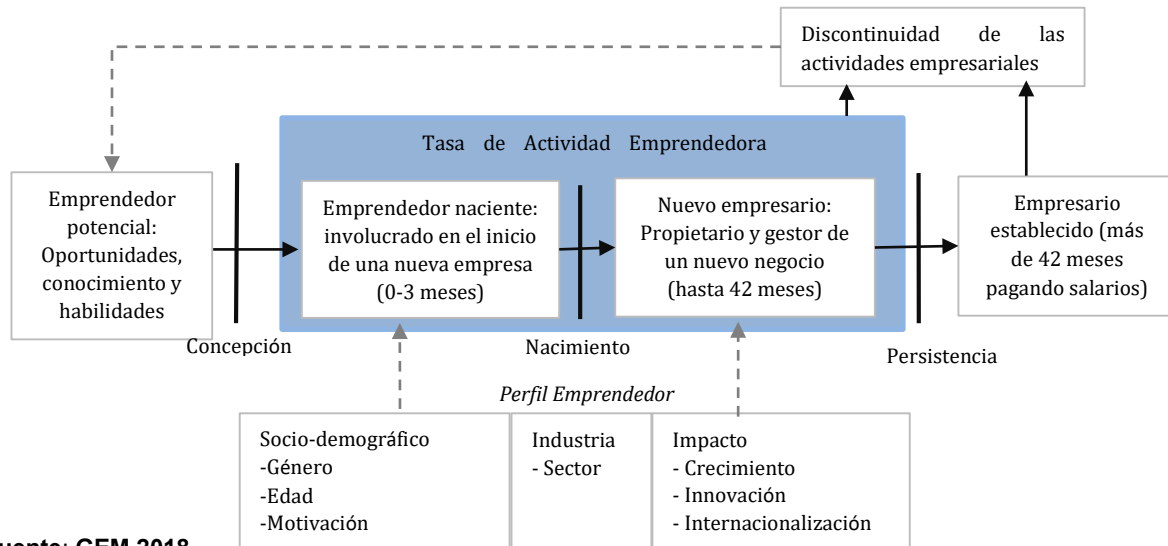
Discontinuidad de las actividades empresariales

Tasa de Actividad Emprendedora

Emprendedor potencial: Oportunidades, conocimiento y habilidades

Emprendedor naciente: involucrado en el inicio de una nueva empresa (0-3 meses)

Nuevo empresario: Propietario y gestor de un nuevo negocio (hasta 42 meses)

Empresario establecido (más de 42 meses pagando salarios)

Concepción

Nacimiento

Persistencia

*Perfil Emprendedor*

Socio-demográfico
-Género
-Edad
-Motivación

Industria
- Sector

Impacto
- Crecimiento
- Innovación
- Internacionalización

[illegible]uente: GEM 2018